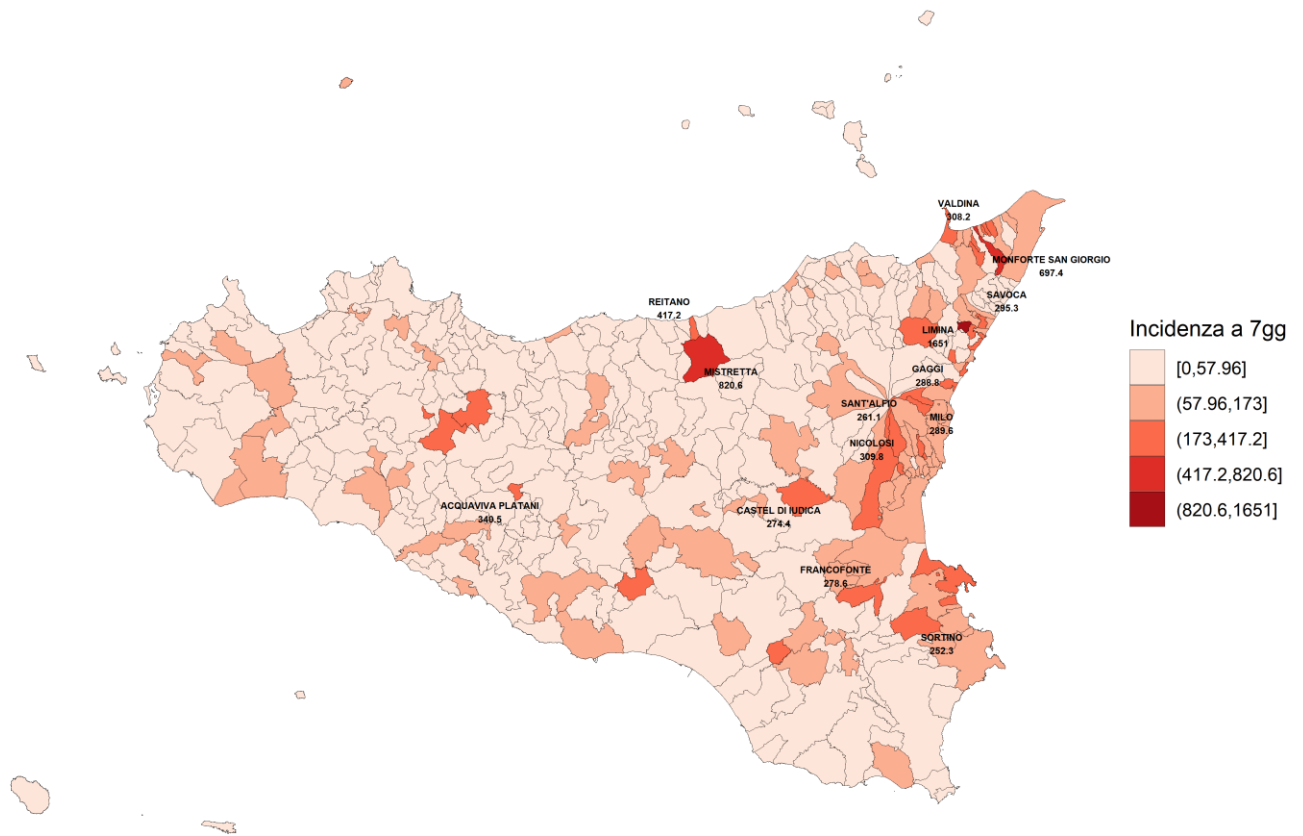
VALDINA
308.2

MONFORTE SAN GIORGIO
697.4

SAVOCA
295.3

REITANO
417.2

LIMINA
1651

MISTRETTA
820.6

GAGGI
288.8

SANT'ALFIO
261.1

MILO
289.6

NICOLOSI
309.8

ACQUAVIVA PLATANI
340.5

CASTEL DI IUDICA
274.4

FRANCOFONTE
278.6

SORTINO
252.3

Incidenza a 7gg
[0,57.96]
(57.96,173]
(173,417.2]
(417.2,820.6]
(820.6,1651]